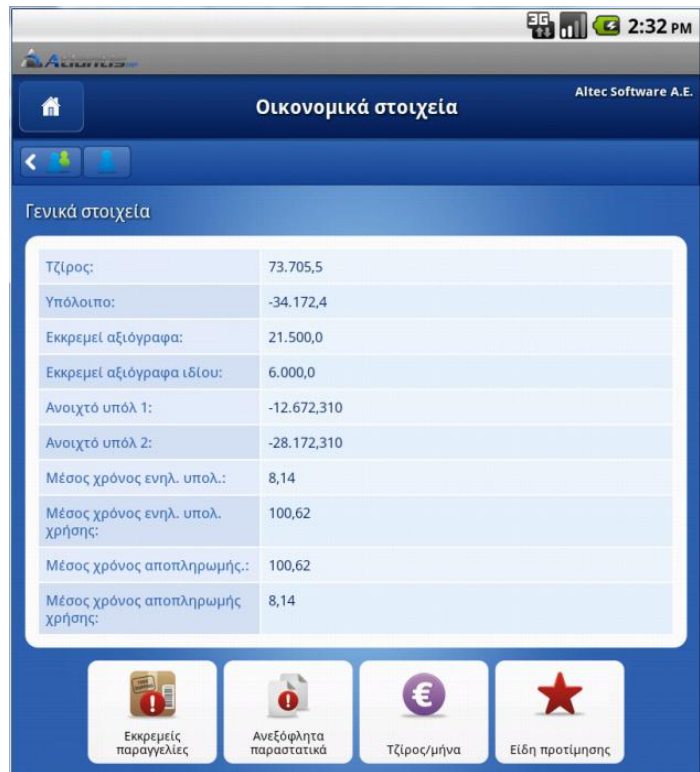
3G 2:32 PM

Atlantis

Οικονομικά στοιχεία

Altec Software A.E.

Γενικά στοιχεία

| | |
|---|---|
| Τζίρος: | 73.705,5 |
| Υπόλοιπο: | -34.172,4 |
| Εκκρεμεί αξιόγραφα: | 21.500,0 |
| Εκκρεμεί αξιόγραφα ιδίου: | 6.000,0 |
| Ανοιχτό υπόλ 1: | -12.672,310 |
| Ανοιχτό υπόλ 2: | -28.172,310 |
| Μέσος χρόνος ενηλ. υπολ.: | 8,14 |
| Μέσος χρόνος ενηλ. υπολ. χρήσης: | 100,62 |
| Μέσος χρόνος αποπληρωμής.: | 100,62 |
| Μέσος χρόνος αποπληρωμής χρήσης: | 8,14 |

Εκκρεμείς παραγγελίες

Ανεξόφλητα παραστατικά

Τζίρος/μήνα

Είδη προτίμησης